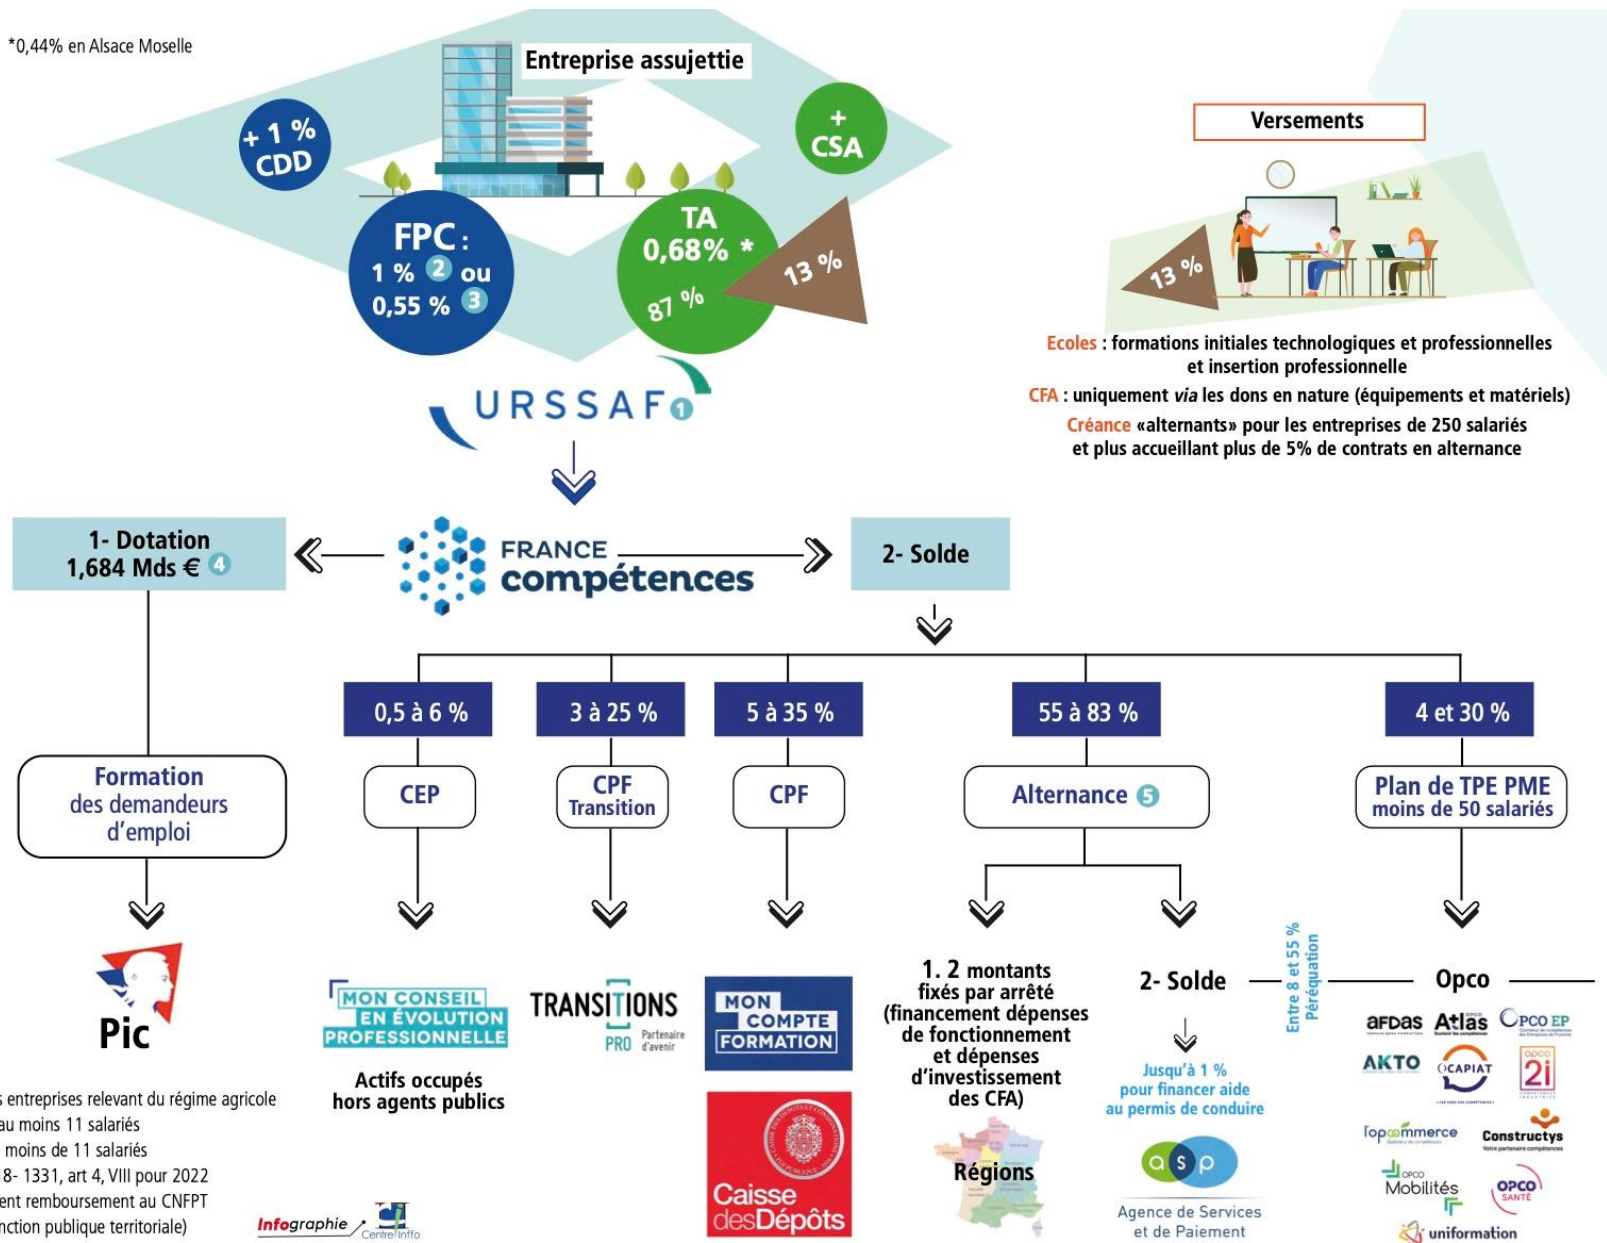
*0,44% en Alsace Moselle

Entreprise assujettie

+ 1 % CDD

+ CSA

FPC : 1 % 2 ou 0,55 % 3

TA 0,68% *

87 %

13 %

URSSAF 1

Versements

13 %

Ecoles : formations initiales technologiques et professionnelles et insertion professionnelle

CFA : uniquement via les dons en nature (équipements et matériels)

Créance «alternants» pour les entreprises de 250 salariés et plus accueillant plus de 5% de contrats en alternance

1- Dotation 1,684 Mds € 4

FRANCE compétences

2- Solde

0,5 à 6 %

3 à 25 %

5 à 35 %

55 à 83 %

4 et 30 %

Formation des demandeurs d'emploi

CEP

CPF Transition

CPF

Alternance 5

Plan de TPE PME moins de 50 salariés

Pic

MON CONSEIL EN ÉVOLUTION PROFESSIONNELLE

Actifs occupés hors agents publics

TRANSITIONS PRO Partenaire d'avenir

MON COMPTE FORMATION

Caisse desDépôts

1. 2 montants fixés par arrêté (financement dépenses de fonctionnement et dépenses d'investissement des CFA)

Régions

2- Solde

Jusqu'à 1 % pour financer aide au permis de conduire

asp

Agence de Services et de Paiement

Entre 8 et 55 % Péréquation

Opco

AFDAS Atlas OPCO EP AKTO OCAPIAT 2i Opcommerce Constructys Mobilités OPCO SANTÉ uniformation

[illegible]s entreprises relevant du régime agricole
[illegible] au moins 11 salariés
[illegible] moins de 11 salariés
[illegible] 8- 1331, art 4, VIII pour 2022
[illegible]ent remboursement au CNFPT
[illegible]nction publique territoriale)

Infographie Centre Inffo